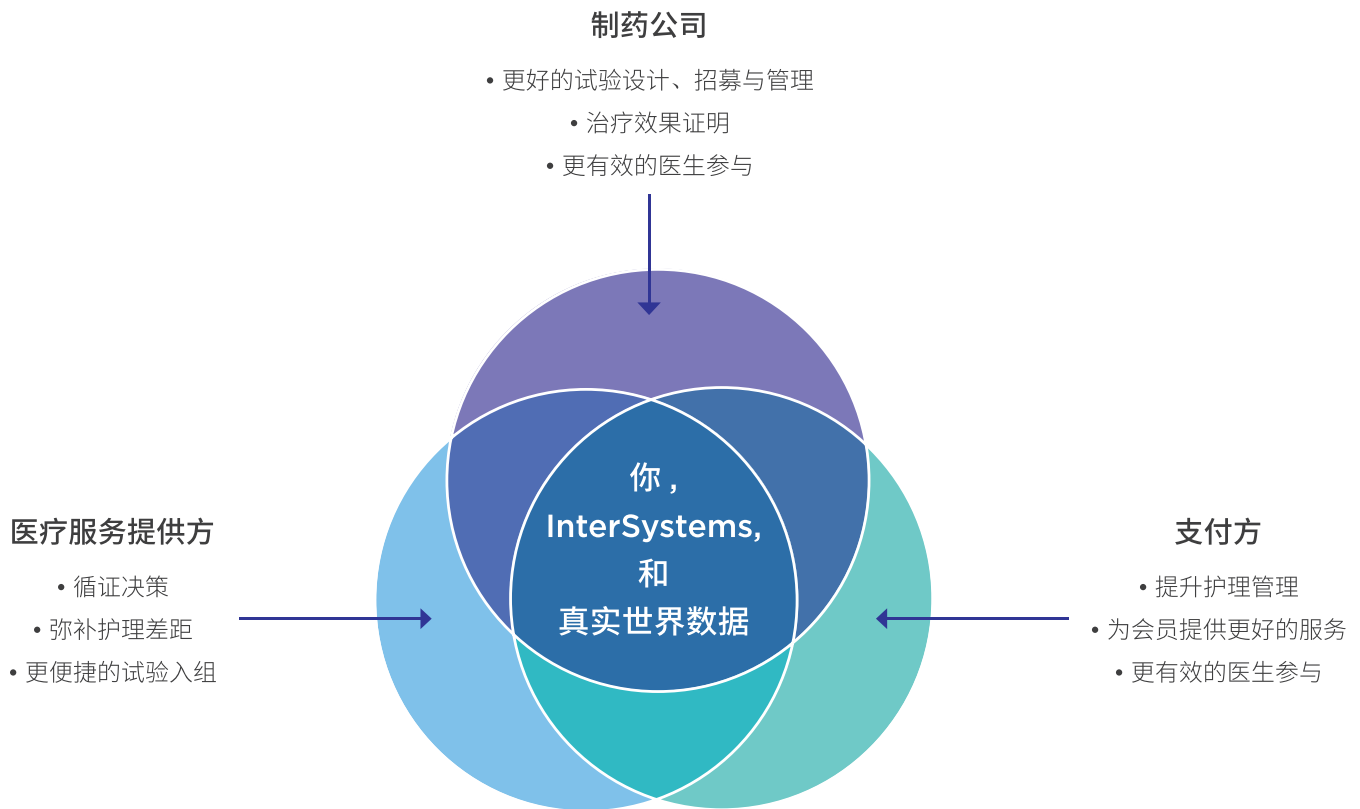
制药公司

• 更好的试验设计、招募与管理
• 治疗效果证明
• 更有效的医生参与

医疗服务提供方

• 循证决策
• 弥补护理差距
• 更便捷的试验入组

你，
InterSystems,
和
真实世界数据

支付方

• 提升护理管理
• 为会员提供更好的服务
• 更有效的医生参与